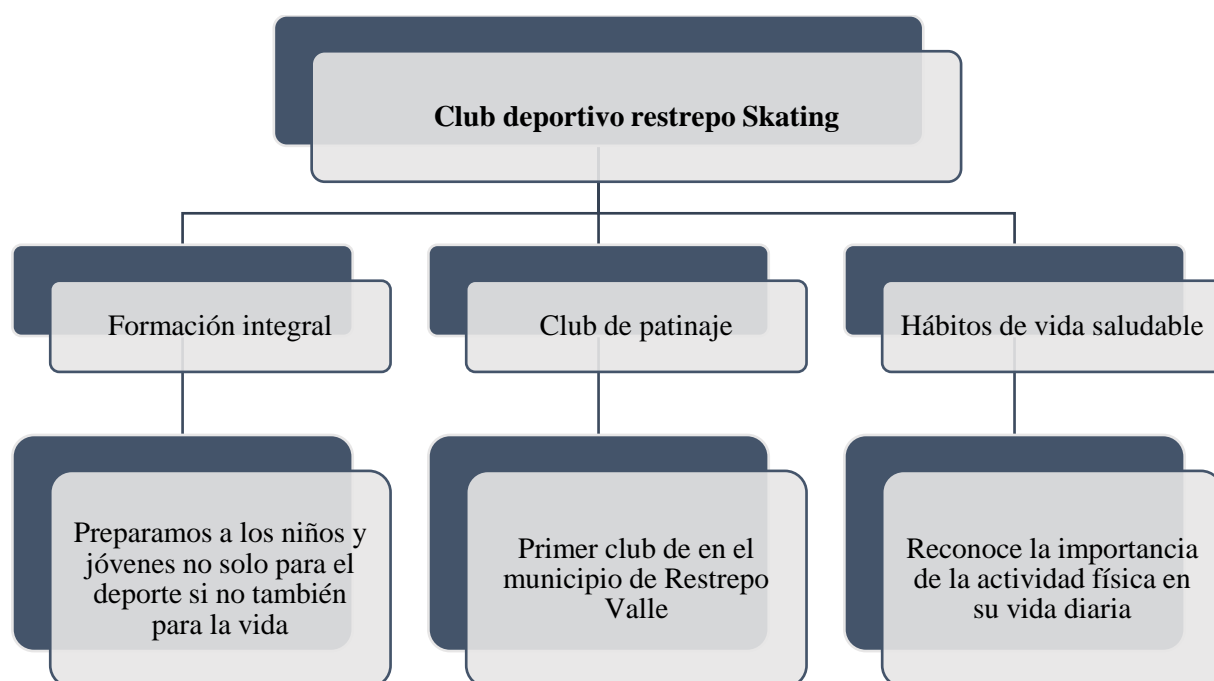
Club deportivo restrepo Skating

Formación integral

Club de patinaje

Hábitos de vida saludable

Preparamos a los niños y jóvenes no solo para el deporte si no también para la vida

Primer club de en el municipio de Restrepo Valle

Reconoce la importancia de la actividad física en su vida diaria